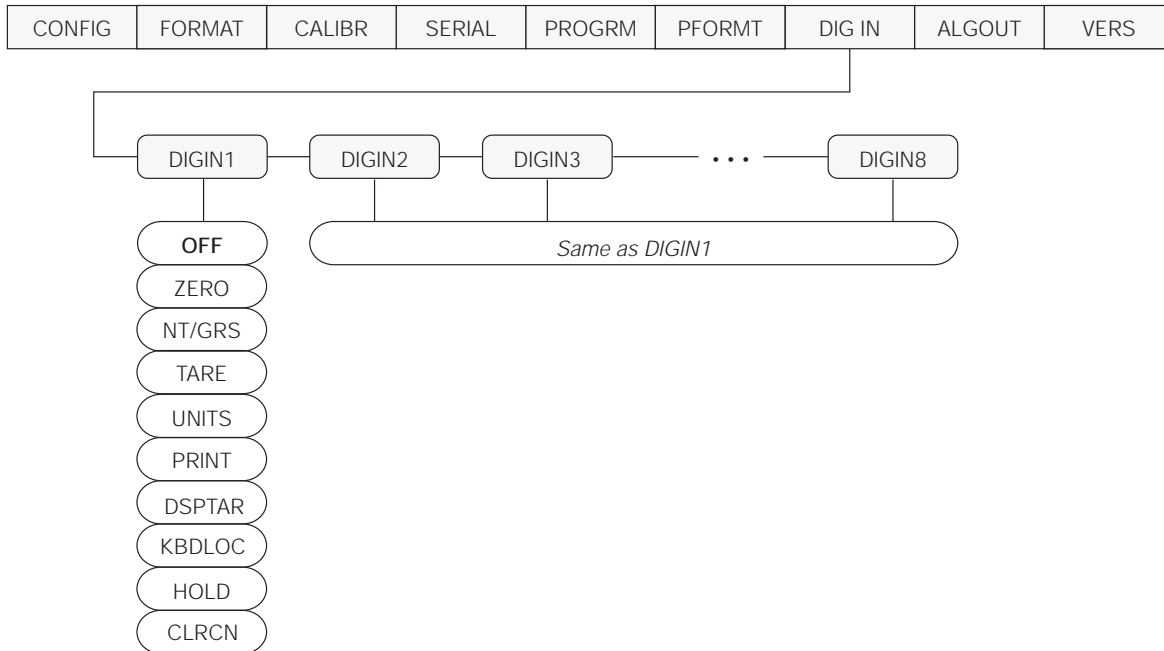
| CONFIG | FORMAT | CALIBR | SERIAL | PROGRM | PFORMT | DIG IN | ALGOUT | VERS |
|---|---|---|---|---|---|---|---|---|

DIGIN1
DIGIN2
DIGIN3
• • •
DIGIN8

OFF
ZERO
NT/GRS
TARE
UNITS
PRINT
DSPTAR
KBDLOC
HOLD
CLRCN

Same as DIGIN1